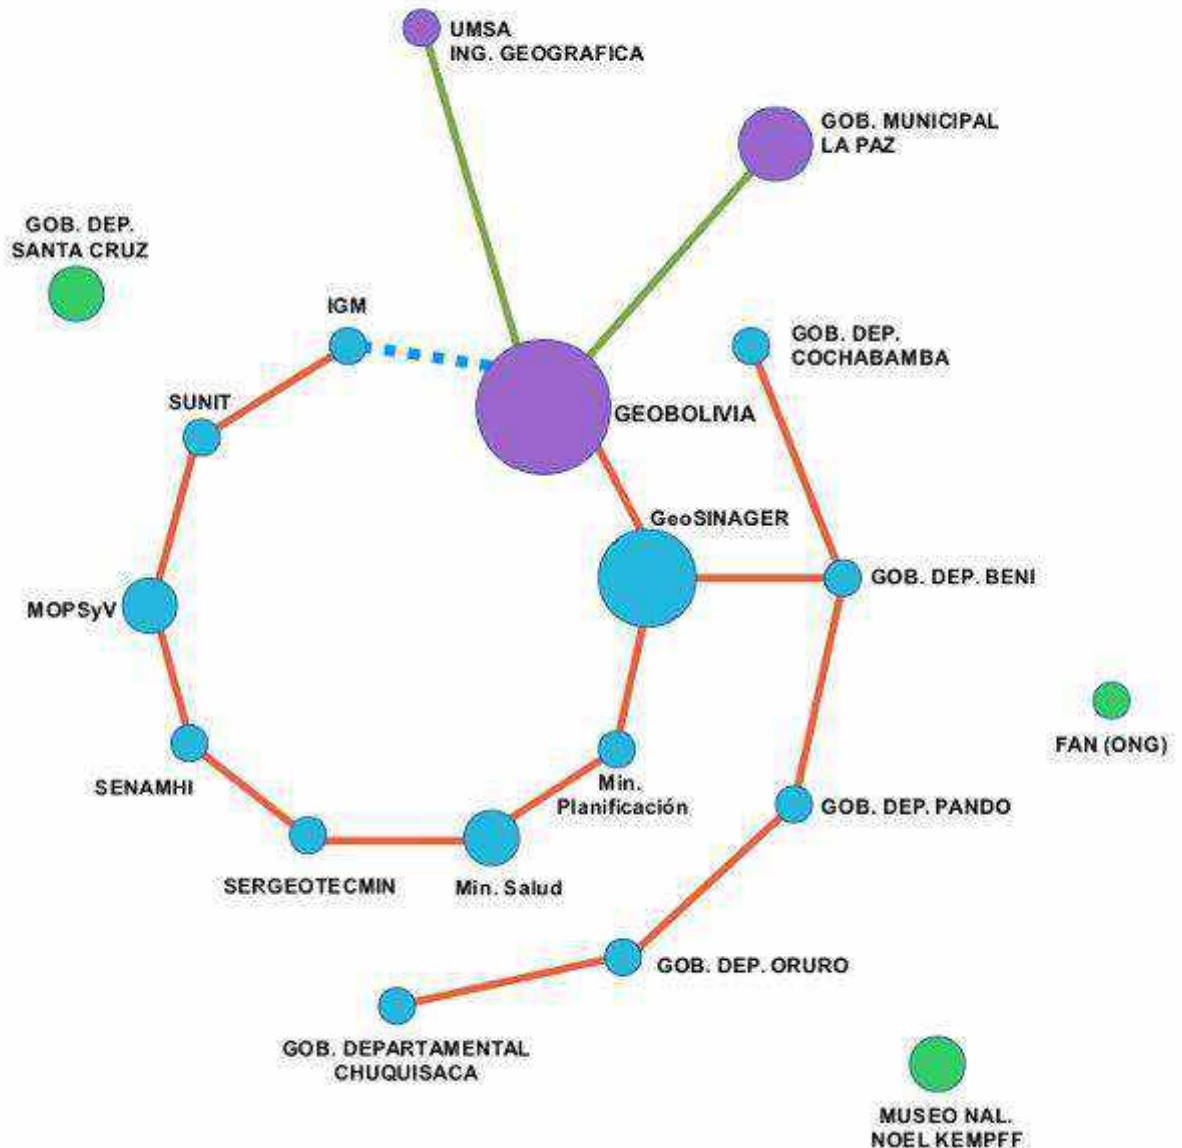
UMSA
ING. GEOGRAFICA

GOB. MUNICIPAL
LA PAZ

GOB. DEP.
SANTA CRUZ

IGM

GOB. DEP.
COCHABAMBA

SUNIT

GEOBOLIVIA

GeoSINAGER

GOB. DEP. BENI

MOPSyV

FAN (ONG)

Min.
Planificación

SENAMHI

GOB. DEP. PANDO

SERGEOTECMIN

Min. Salud

GOB. DEP. ORURO

GOB. DEPARTAMENTAL
CHUQUISACA

MUSEO NAL.
NOEL KEMPFF